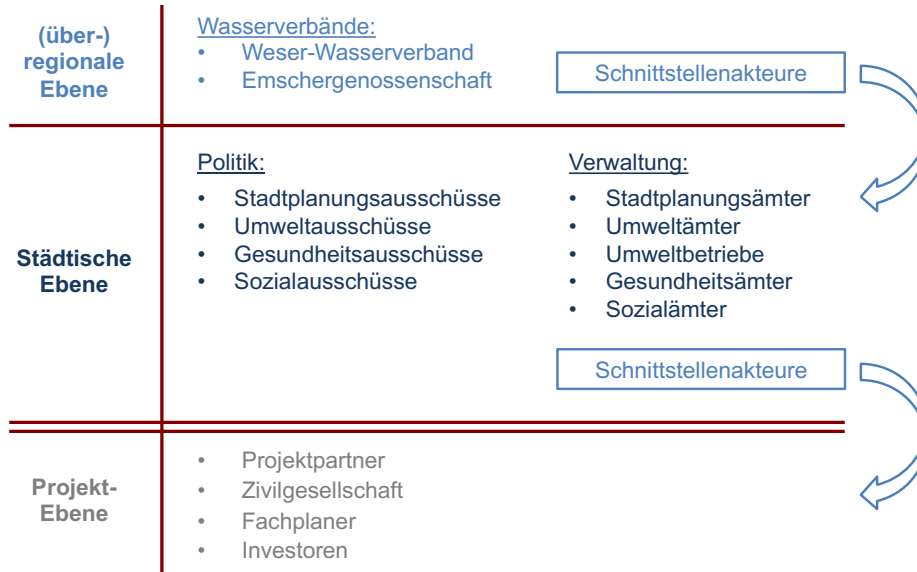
(über-) regionale Ebene

Wasserverbände:
- Weser-Wasserverband
- Emschergenossenschaft

Schnittstellenakteure

Städtische Ebene

Politik:
- Stadtplanungsausschüsse
- Umweltausschüsse
- Gesundheitsausschüsse
- Sozialausschüsse

Verwaltung:
- Stadtplanungsämter
- Umweltämter
- Umweltbetriebe
- Gesundheitsämter
- Sozialämter

Schnittstellenakteure

Projekt-Ebene

- Projektpartner
- Zivilgesellschaft
- Fachplaner
- Investoren